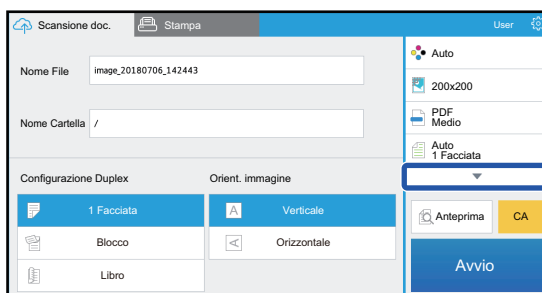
Scansione doc.
Stampa
User

Nome File image_20180706_142443

Nome Cartella /

Configurazione Duplex
1 Facciata
Blocco
Libro

Orient. immagine
Verticale
Orizzontale

Auto
200x200
PDF Medio
Auto 1 Facciata

Anteprima
CA
Avvio